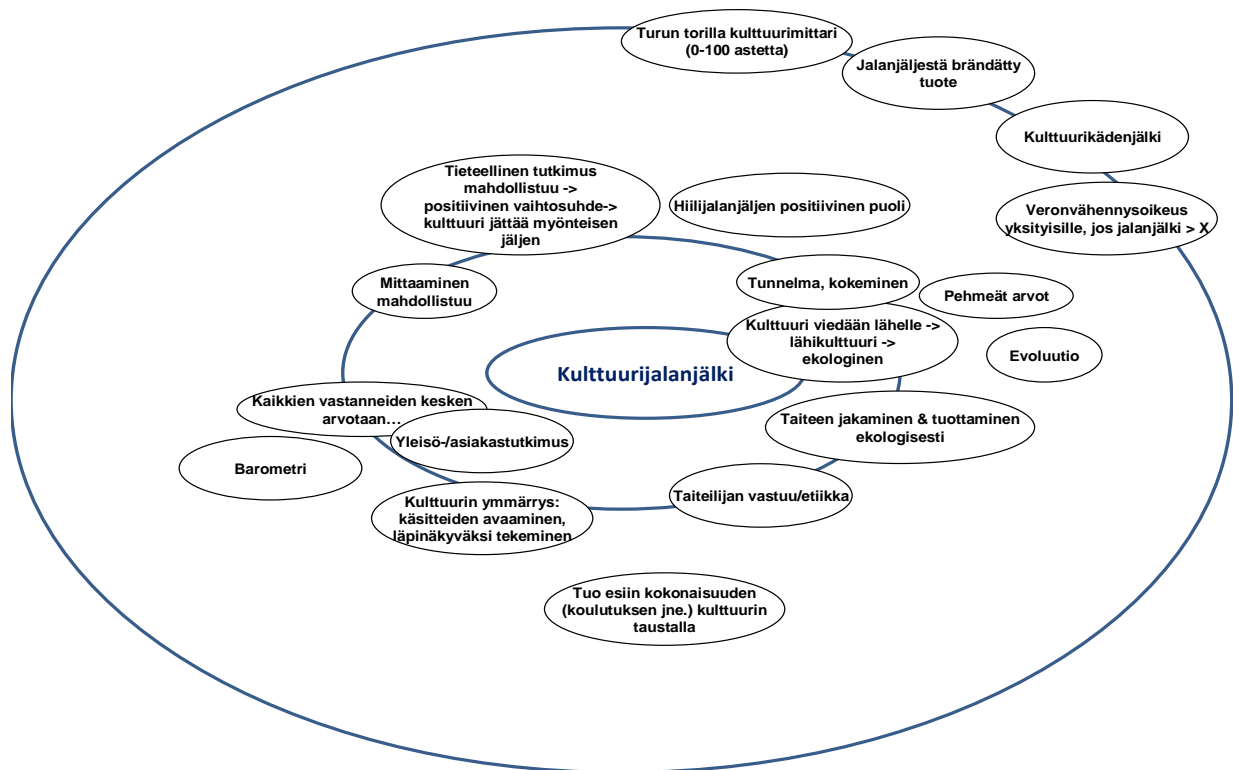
Kulttuurijalanjälki

Tieteellinen tutkimus mahdollistuu -> positiivinen vaihtosuhde-> kulttuuri jättää myönteisen jäljen

Hiilijalanjäljen positiivinen puoli

Tunnelma, kokeminen

Kulttuuri viedään lähelle -> lähikulttuuri -> ekologinen

Taiteen jakaminen & tuottaminen ekologisesti

Taiteilijan vastuu/etiikka

Kulttuurin ymmärrys: käsitteiden avaaminen, läpinäkyväksi tekeminen

Yleisö-/asiakastutkimus

Kaikkien vastanneiden kesken arvotaan…

Mittaaminen mahdollistuu

Turun torilla kulttuurimittari (0-100 astetta)

Jalanjäljestä brändätty tuote

Kulttuurikädenjälki

Veronvähennysoikeus yksityisille, jos jalanjälki > X

Pehmeät arvot

Evoluutio

Barometri

Tuo esiin kokonaisuuden (koulutuksen jne.) kulttuurin taustalla